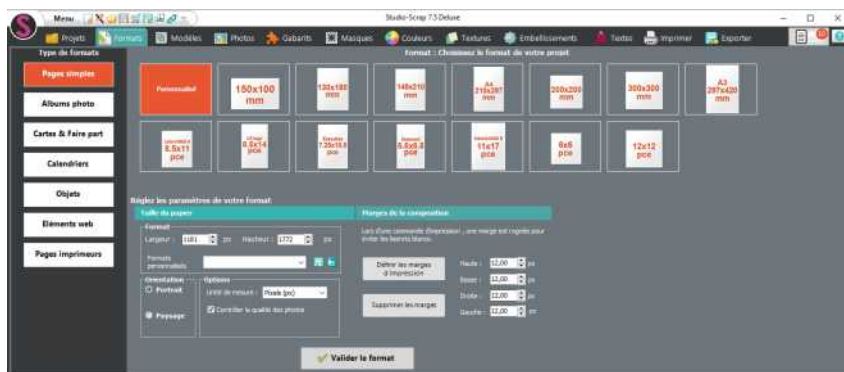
Menu

Studio-Scrap 7.5 Deluxe

Projets Formats Modèles Photos Gabarits Masques Couleurs Textures Embellissements Textes Imprimer Exporter

Type de formats

Pages simples

Albums photo

Cartes & Faire part

Calendriers

Objets

Eléments web

Pages imprimeurs

Format : Choisissez le format de votre projet

Personnalisé

150x100 mm

130x180 mm

148x210 mm

A4 210x297 mm

200x200 mm

300x300 mm

A3 297x420 mm

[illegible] 8.5x11 pce

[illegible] 8.5x14 pce

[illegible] 7.25x10.5 pce

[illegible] 5.5x8.5 pce

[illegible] 11x17 pce

6x6 pce

12x12 pce

Réglez les paramètres de votre format

Taille du papier

Format

Largeur : 1181 px Hauteur : 1772 px

Formats personnalisés

Orientation

Portrait

Paysage

Options

Unité de mesure : Pixels (px)

Contrôler la qualité des photos

Marges de la composition

Lors d'une commande d'impression , une marge est rognée pour éviter les liserés blancs.

Définir les marges d'impression

Supprimer les marges

Haute : 12,00 px

Basse : 12,00 px

Droite : 12,00 px

Gauche : 12,00 px

Valider le format